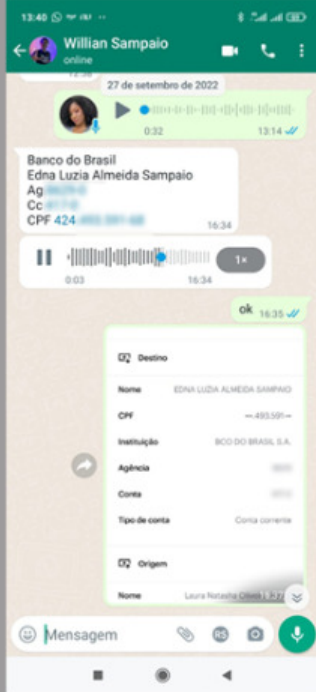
13:40

Willian Sampaio
online

27 de setembro de 2022

0:32
13:14

Banco do Brasil
Edna Luzia Almeida Sampaio
Ag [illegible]
Cc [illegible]
CPF 424 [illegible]
16:34

0:03
16:34
1×

ok 16:35

Destino

| | |
|---|---|
| Nome | EDNA LUZIA ALMEIDA SAMPAIO |
| CPF | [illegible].493.591-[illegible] |
| Instituição | BCO DO BRASIL S.A. |
| Agência | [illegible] |
| Conta | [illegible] |
| Tipo de conta | Conta corrente |

Origem

| | |
|---|---|
| Nome | Laura Natasha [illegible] |

Mensagem